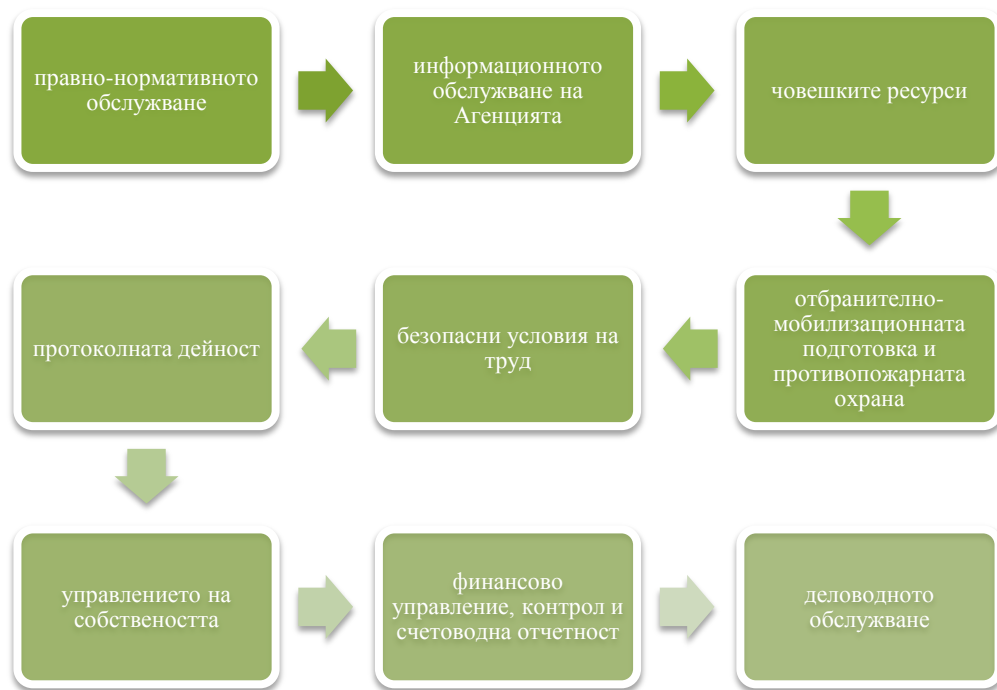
правно-нормативното обслужване

информационното обслужване на Агенцията

човешките ресурси

отбранително-мобилизационната подготовка и противопожарната охрана

безопасни условия на труд

протоколната дейност

управлението на собствеността

финансово управление, контрол и счетоводна отчетност

деловодното обслужване